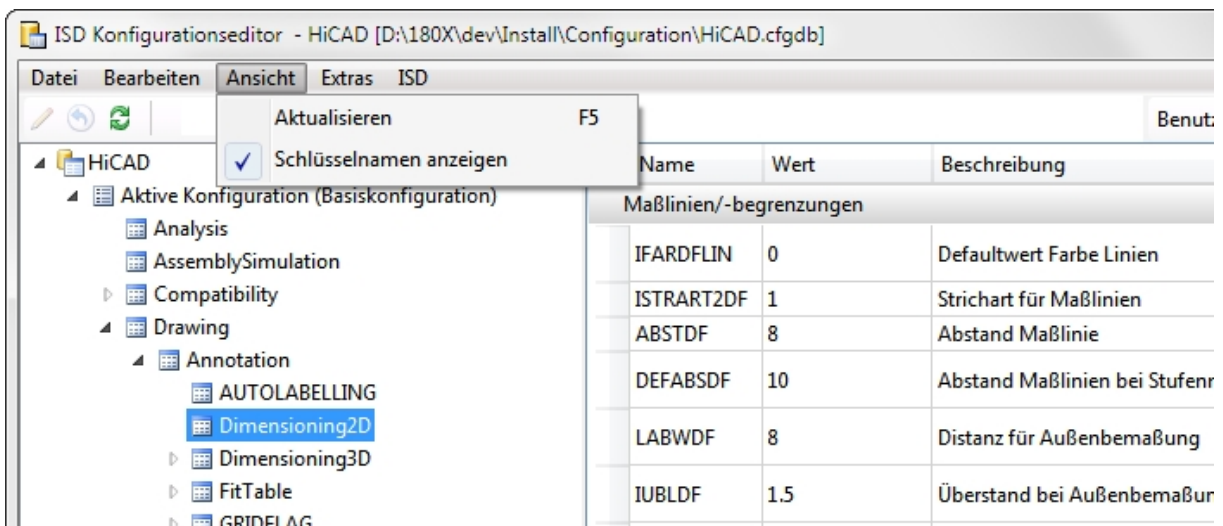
ISD Konfigurationseditor - HiCAD [D:\180X\dev\Install\Configuration\HiCAD.cfgdb]

Datei Bearbeiten Ansicht Extras ISD

Aktualisieren F5
✓ Schlüsselnamen anzeigen

Benutz

HiCAD
Aktive Konfiguration (Basiskonfiguration)
Analysis
AssemblySimulation
Compatibility
Drawing
Annotation
AUTOLABELLING
Dimensioning2D
Dimensioning3D
FitTable
GRIDFLAG

| Name | Wert | Beschreibung |
|---|---|---|
| Maßlinien/-begrenzungen | | |
| IFARDFLIN | 0 | Defaultwert Farbe Linien |
| ISTRART2DF | 1 | Strichart für Maßlinien |
| ABSTDF | 8 | Abstand Maßlinie |
| DEFABSDF | 10 | Abstand Maßlinien bei Stufenm |
| LABWDF | 8 | Distanz für Außenbemaßung |
| IUBLDF | 1.5 | Überstand bei Außenbemaßun |